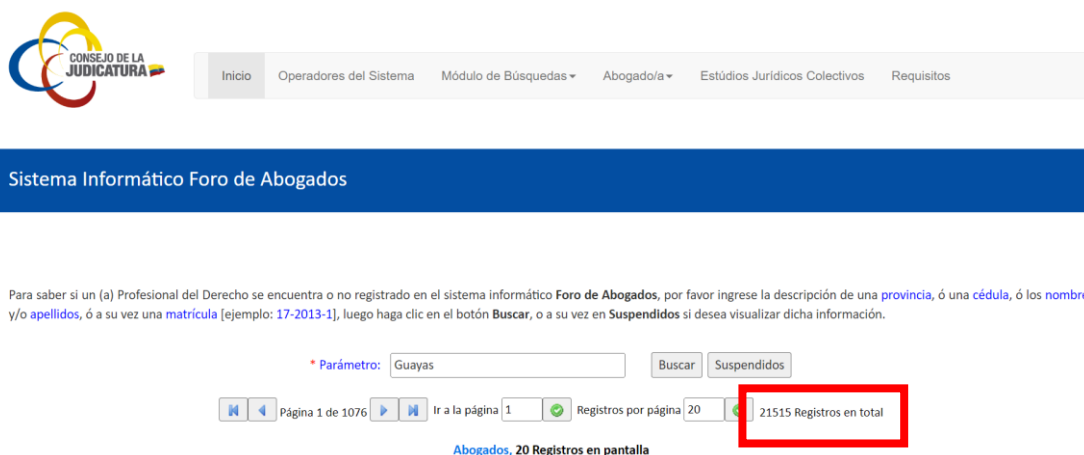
CONSEJO DE LA JUDICATURA

Inicio | Operadores del Sistema | Módulo de Búsquedas | Abogado/a | Estúdios Jurídicos Colectivos | Requisitos

Sistema Informático Foro de Abogados

Para saber si un (a) Profesional del Derecho se encuentra o no registrado en el sistema informático **Foro de Abogados**, por favor ingrese la descripción de una provincia, ó una cédula, ó los nombre y/o apellidos, ó a su vez una matrícula [ejemplo: 17-2013-1], luego haga clic en el botón **Buscar**, o a su vez en **Suspendidos** si desea visualizar dicha información.

* Parámetro: Guayas Buscar Suspendidos

Página 1 de 1076 Ir a la página 1 Registros por página 20 21515 Registros en total

Abogados, **20 Registros en pantalla**